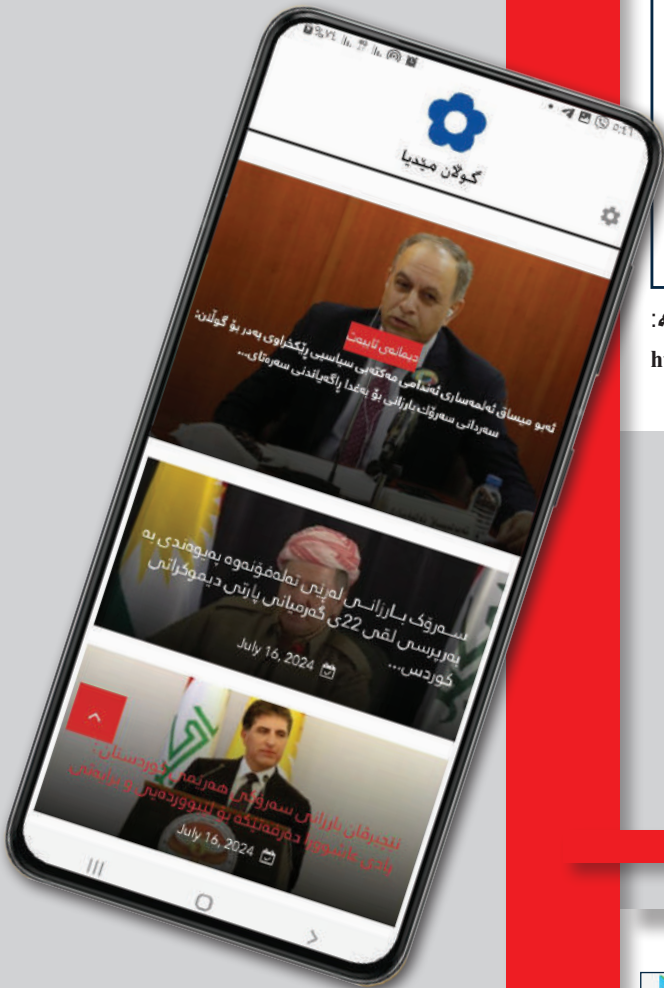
گوڵان میدیا

دیمانەی تایبەت

ئەبو میساق ئەلمەساری ئەندامی مەکتەبی سیاسیی ڕێکخراوی بەدر بۆ گوڵان: سەردانی سەرۆک بارزانی بۆ بەغدا ڕاگەیاندنی سەرەتای...

سەرۆک بارزانی لەرێی تەلەفۆنەوە پەیوەندی بە بەرپرسی لقی 22ی گەرمیانی پارتی دیموکراتی کوردس...

July 16, 2024

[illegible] بارزانی سەرۆکی هەرێمی کوردستان: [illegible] دەرفەتێکە بۆ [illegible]

July 16, 2024

:ﻫ
ht